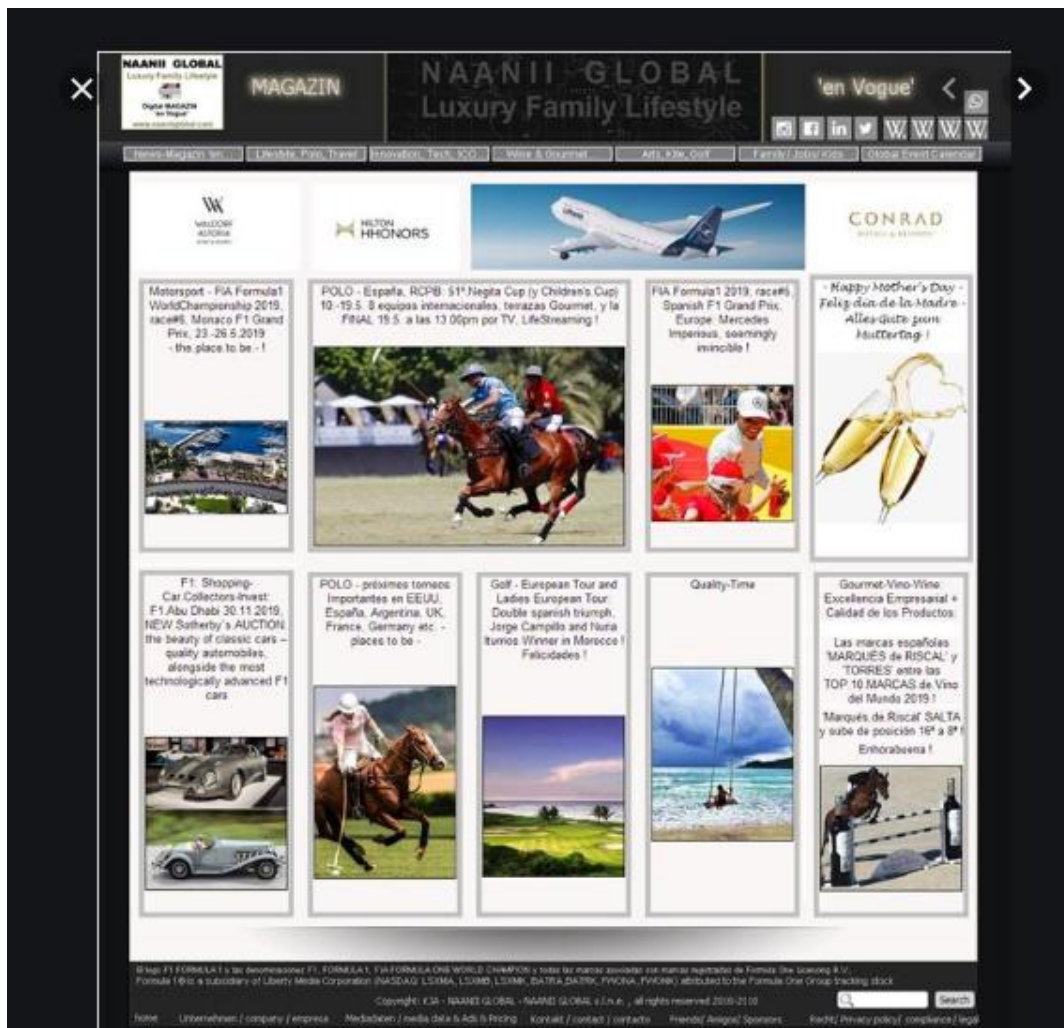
NAANII GLOBAL
Luxury Family Lifestyle
Digital MAGAZIN 'en Vogue'

MAGAZIN

NAANII GLOBAL
Luxury Family Lifestyle

'en Vogue'

News-Magazin 'en... | Lifestyle, Polo, Travel | Innovation, Tech, ICO | Wine & Gourmet | Arts, Kite, Golf | Family / Jobs/ Kids | Global Event Calendar

WALDORF ASTORIA

HILTON HHONORS

CONRAD

Motorsport - FIA Formula1 WorldChampionship 2019, race#6, Monaco F1 Grand Prix, 23.-26.5.2019 - the place to be - !

POLO - España, RCPB: 51º Negita Cup (y Children's Cup) 10.-19.5. 8 equipos internacionales, terrazas Gourmet, y la FINAL 19.5. a las 13.00pm por TV, LifeStreaming !

FIA Formula1 2019, race#5, Spanish F1 Grand Prix, Europe: Mercedes Imperious, seemingly invincible !

- Happy Mother's Day - Feliz día de la Madre - Alles Gute zum Muttertag !

F1: Shopping-Car.Collectors-Invest: F1 Abu Dhabi 30.11.2019, NEW Sotheby's AUCTION: the beauty of classic cars – quality automobiles, alongside the most technologically advanced F1 cars

POLO - próximos torneos importantes en EEUU, España, Argentina, UK, France, Germany etc. - places to be -

Golf - European Tour and Ladies European Tour: Double spanish triumph, Jorge Campillo and Nuria Iturrios Winner in Morocco ! Felicidades !

Quality-Time

Gourmet-Vino-Wine: Excelencia Empresarial + Calidad de los Productos: Las marcas españolas 'MARQUÉS de RISCAL' y 'TORRES' entre las TOP 10 MARCAS de Vino del Mundo 2019 ! 'Marqués de Riscal' SALTA y sube de posición 16º a 8º ! Enhorabuena !

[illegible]

Copyright: KJA - NAANII GLOBAL - NAANII GLOBAL s.l.n.e., all rights reserved 2010-2020

Search

home | Unternehmen / company / empresa | Mediadaten / media data & Ads & Pricing | Kontakt / contact / contacto | Friends/ Amigos/ Sponsors | Recht/ Privacy policy/ compliance / legal